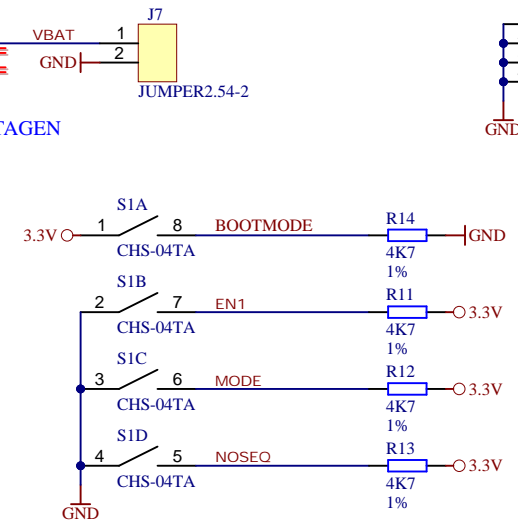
J7
VBAT 1
GND 2
JUMPER2.54-2
TAGEN
GND

S1A
3.3V 1 8 BOOTMODE
CHS-04TA
R14
4K7
1%
GND

S1B
2 7 EN1
CHS-04TA
R11
4K7
1%
3.3V

S1C
3 6 MODE
CHS-04TA
R12
4K7
1%
3.3V

S1D
4 5 NOSEQ
CHS-04TA
R13
4K7
1%
3.3V

GND